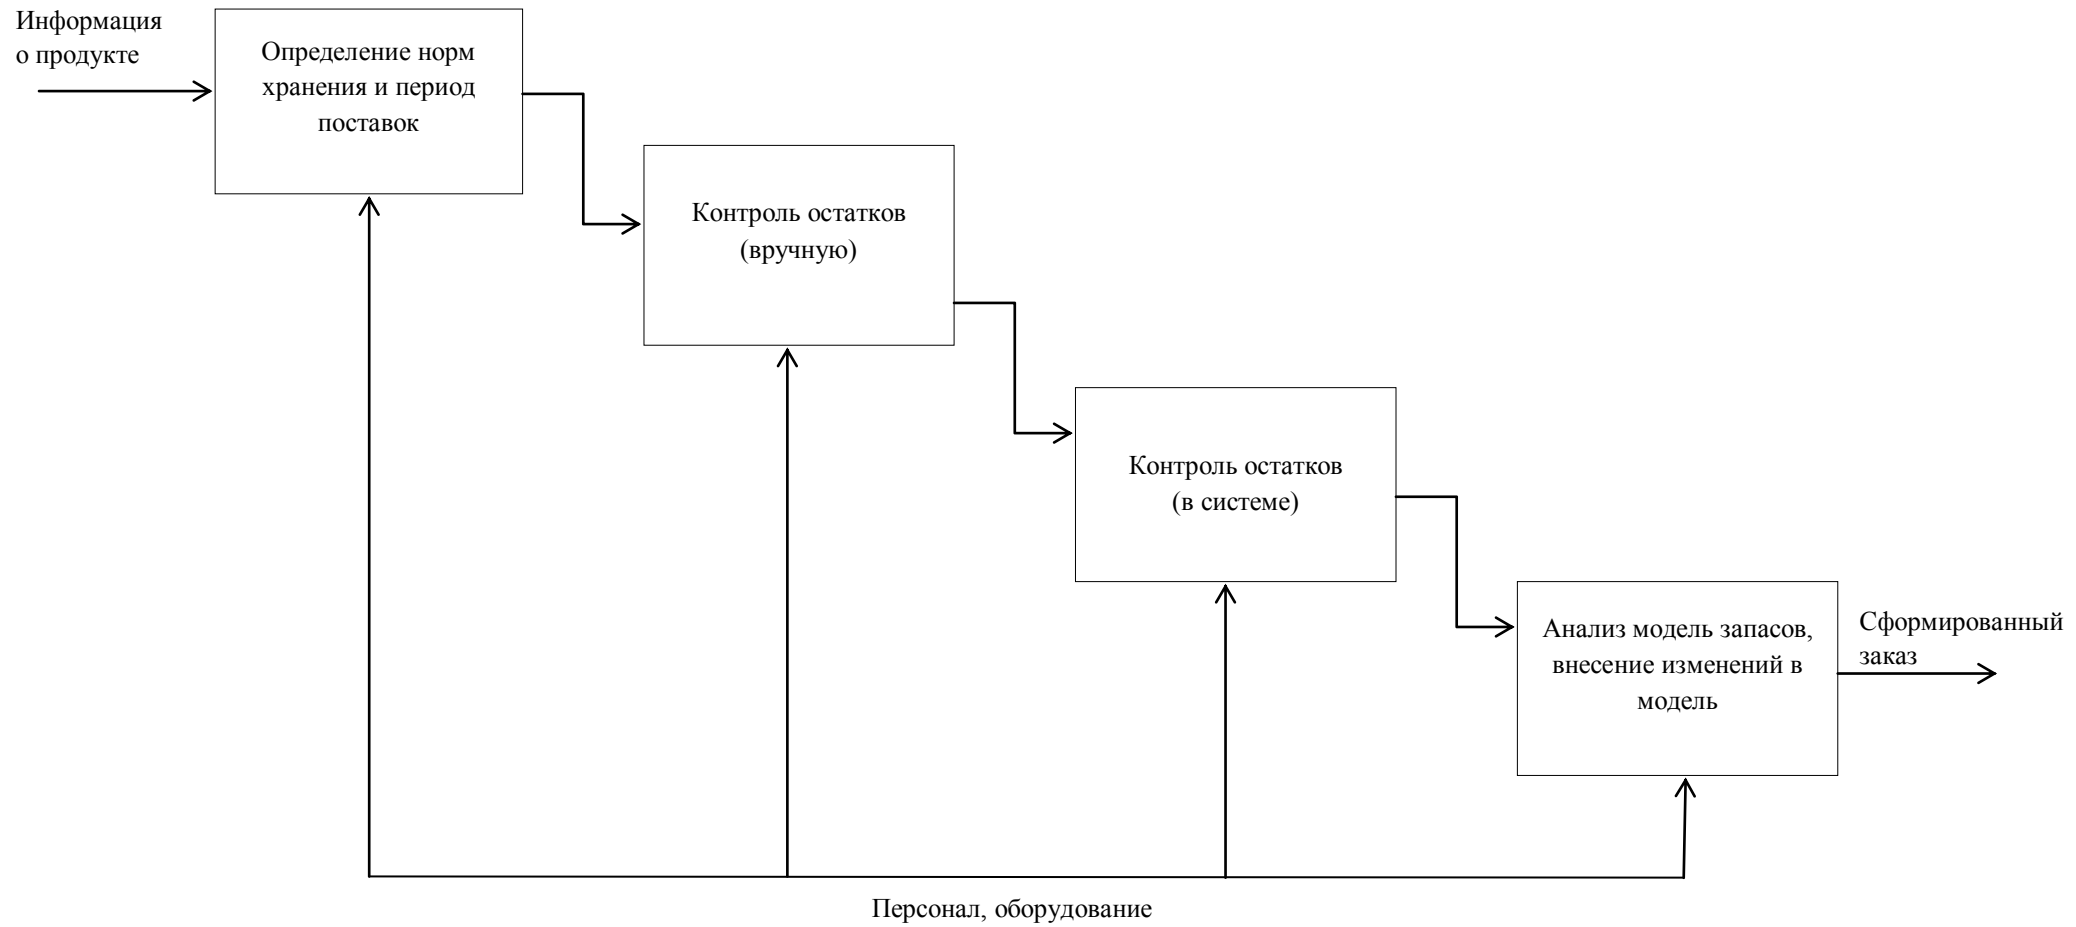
Информация о продукте

Определение норм хранения и период поставок

Контроль остатков (вручную)

Контроль остатков (в системе)

Анализ модель запасов, внесение изменений в модель

Сформированный заказ

Персонал, оборудование